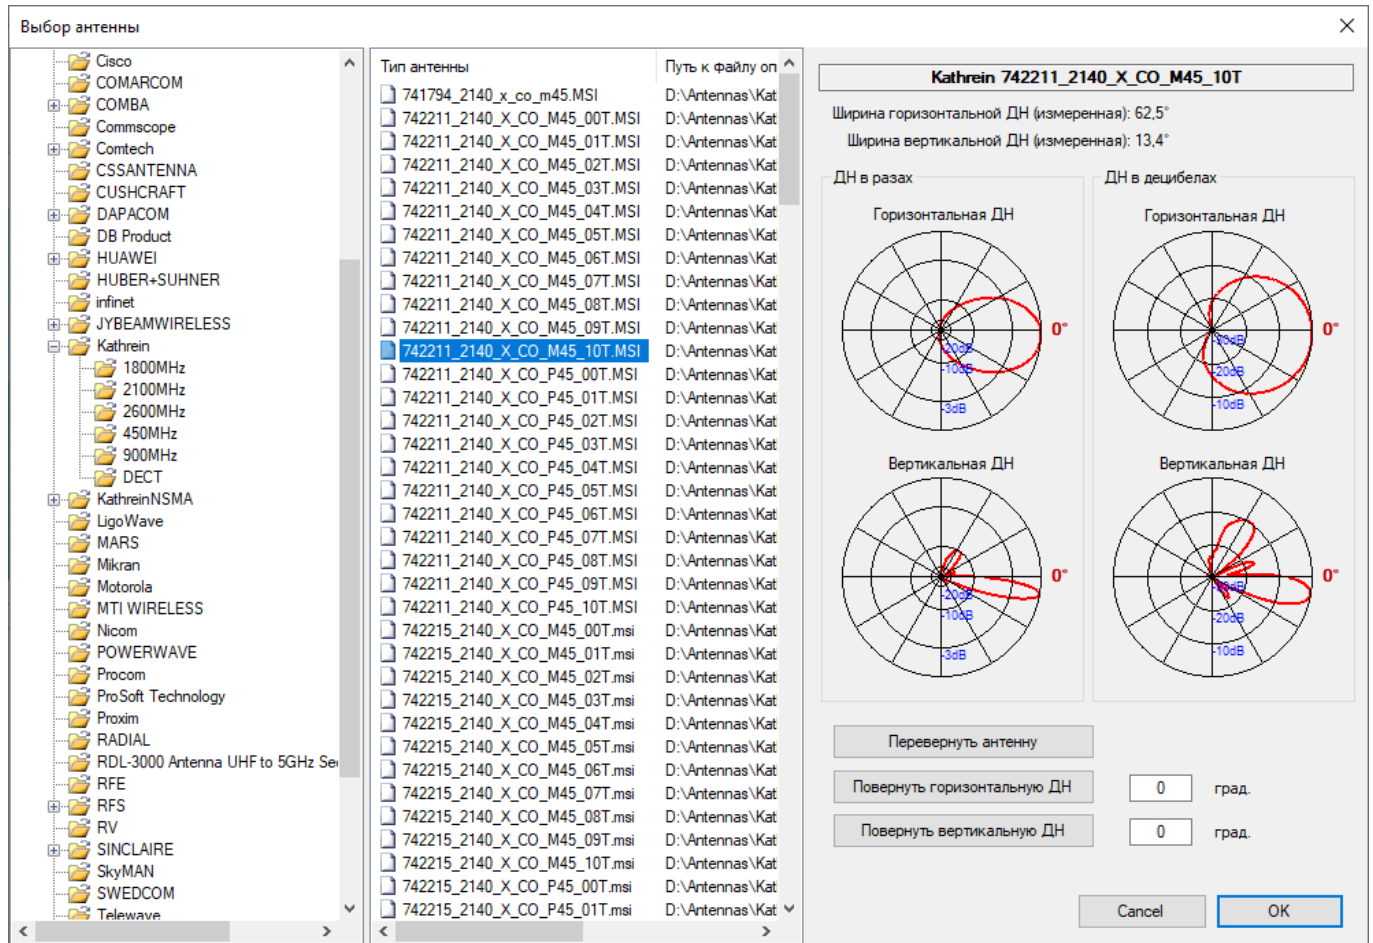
Выбор антенны

Cisco
COMARCOM
COMBA
Commscope
Comtech
CSSANTENNA
CUSHCRAFT
DAPACOM
DB Product
HUAWEI
HUBER+SUHNER
infinet
JYBEAMWIRELESS
Kathrein
1800MHz
2100MHz
2600MHz
450MHz
900MHz
DECT
KathreinNSMA
LigoWave
MARS
Mikran
Motorola
MTI WIRELESS
Nicom
POWERWAVE
Procom
ProSoft Technology
Proxim
RADIAL
RDL-3000 Antenna UHF to 5GHz Se
RFE
RFS
RV
SINCLAIRE
SkyMAN
SWEDCOM
Telewave

| Тип антенны | Путь к файлу оп |
|---|---|
| 741794_2140_x_co_m45.MSI | D:\Antennas\Kat |
| 742211_2140_X_CO_M45_00T.MSI | D:\Antennas\Kat |
| 742211_2140_X_CO_M45_01T.MSI | D:\Antennas\Kat |
| 742211_2140_X_CO_M45_02T.MSI | D:\Antennas\Kat |
| 742211_2140_X_CO_M45_03T.MSI | D:\Antennas\Kat |
| 742211_2140_X_CO_M45_04T.MSI | D:\Antennas\Kat |
| 742211_2140_X_CO_M45_05T.MSI | D:\Antennas\Kat |
| 742211_2140_X_CO_M45_06T.MSI | D:\Antennas\Kat |
| 742211_2140_X_CO_M45_07T.MSI | D:\Antennas\Kat |
| 742211_2140_X_CO_M45_08T.MSI | D:\Antennas\Kat |
| 742211_2140_X_CO_M45_09T.MSI | D:\Antennas\Kat |
| 742211_2140_X_CO_M45_10T.MSI | D:\Antennas\Kat |
| 742211_2140_X_CO_P45_00T.MSI | D:\Antennas\Kat |
| 742211_2140_X_CO_P45_01T.MSI | D:\Antennas\Kat |
| 742211_2140_X_CO_P45_02T.MSI | D:\Antennas\Kat |
| 742211_2140_X_CO_P45_03T.MSI | D:\Antennas\Kat |
| 742211_2140_X_CO_P45_04T.MSI | D:\Antennas\Kat |
| 742211_2140_X_CO_P45_05T.MSI | D:\Antennas\Kat |
| 742211_2140_X_CO_P45_06T.MSI | D:\Antennas\Kat |
| 742211_2140_X_CO_P45_07T.MSI | D:\Antennas\Kat |
| 742211_2140_X_CO_P45_08T.MSI | D:\Antennas\Kat |
| 742211_2140_X_CO_P45_09T.MSI | D:\Antennas\Kat |
| 742211_2140_X_CO_P45_10T.MSI | D:\Antennas\Kat |
| 742215_2140_X_CO_M45_00T.msi | D:\Antennas\Kat |
| 742215_2140_X_CO_M45_01T.msi | D:\Antennas\Kat |
| 742215_2140_X_CO_M45_02T.msi | D:\Antennas\Kat |
| 742215_2140_X_CO_M45_03T.msi | D:\Antennas\Kat |
| 742215_2140_X_CO_M45_04T.msi | D:\Antennas\Kat |
| 742215_2140_X_CO_M45_05T.msi | D:\Antennas\Kat |
| 742215_2140_X_CO_M45_06T.msi | D:\Antennas\Kat |
| 742215_2140_X_CO_M45_07T.msi | D:\Antennas\Kat |
| 742215_2140_X_CO_M45_08T.msi | D:\Antennas\Kat |
| 742215_2140_X_CO_M45_09T.msi | D:\Antennas\Kat |
| 742215_2140_X_CO_M45_10T.msi | D:\Antennas\Kat |
| 742215_2140_X_CO_P45_00T.msi | D:\Antennas\Kat |
| 742215_2140_X_CO_P45_01T.msi | D:\Antennas\Kat |

Kathrein 742211_2140_X_CO_M45_10T

Ширина горизонтальной ДН (измеренная): 62,5°
Ширина вертикальной ДН (измеренная): 13,4°

ДН в разах
Горизонтальная ДН
0°
-20dB
-10dB
-3dB
Вертикальная ДН
0°
-20dB
-10dB
-3dB

ДН в децибелах
Горизонтальная ДН
0°
-30dB
-20dB
-10dB
Вертикальная ДН
0°
-30dB
-20dB
-10dB

Перевернуть антенну
Повернуть горизонтальную ДН 0 град.
Повернуть вертикальную ДН 0 град.

Cancel
OK